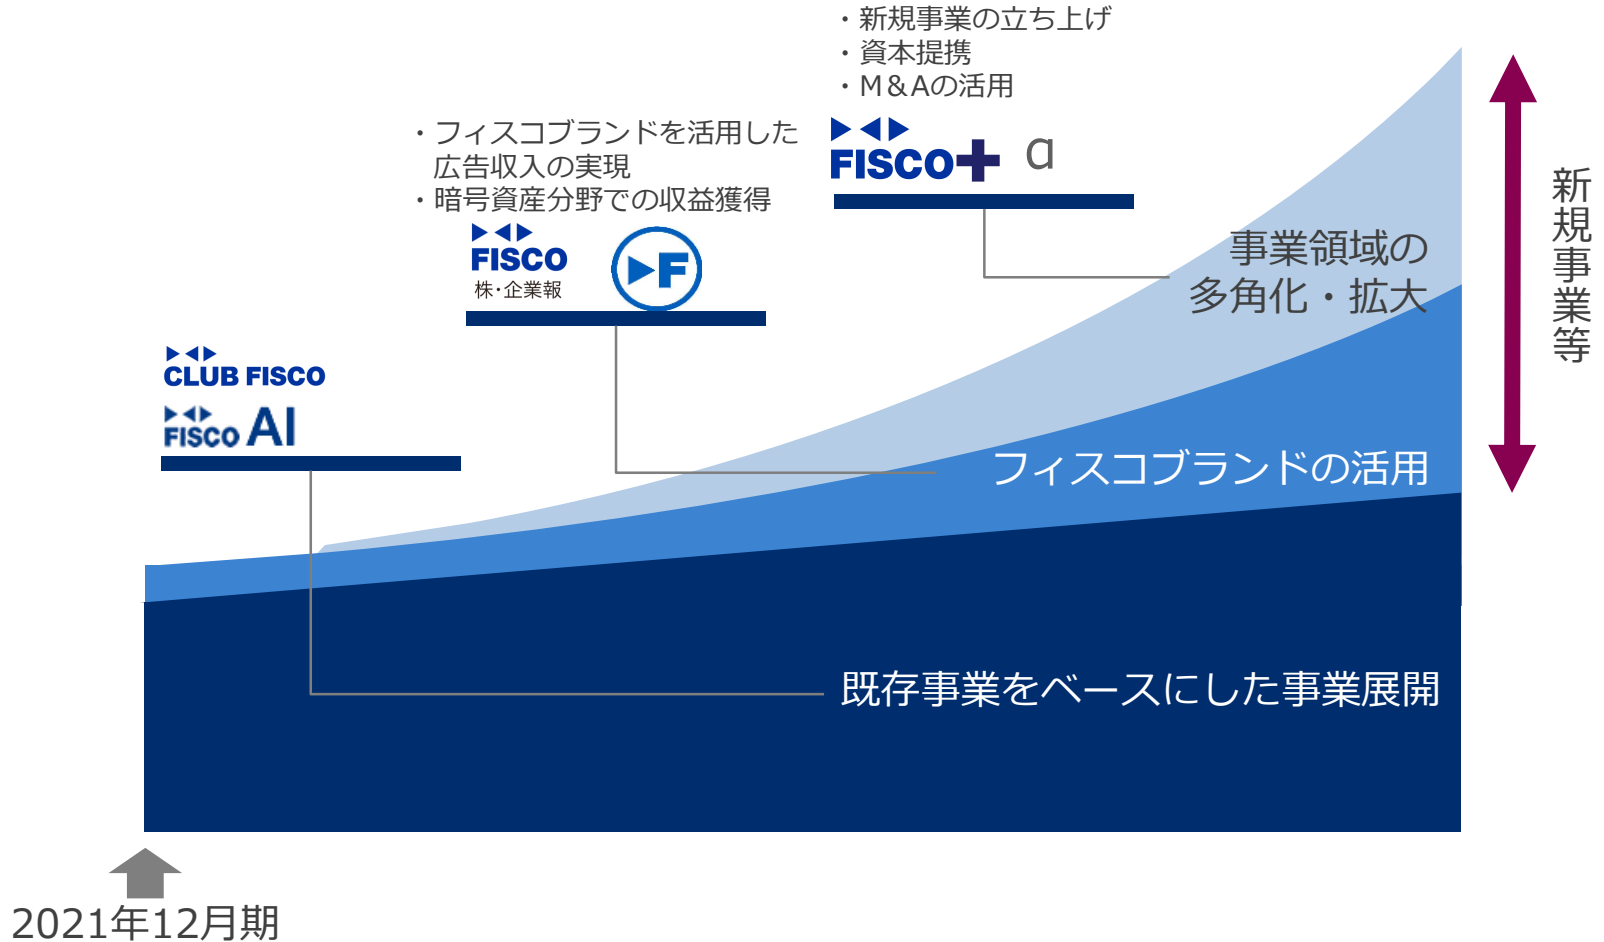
・新規事業の立ち上げ
・資本提携
・M&Aの活用

FISCO+ α

・フィスコブランドを活用した広告収入の実現
・暗号資産分野での収益獲得

FISCO
株・企業報

F

CLUB FISCO

FISCO AI

事業領域の多角化・拡大

フィスコブランドの活用

既存事業をベースにした事業展開

新規事業等

2021年12月期